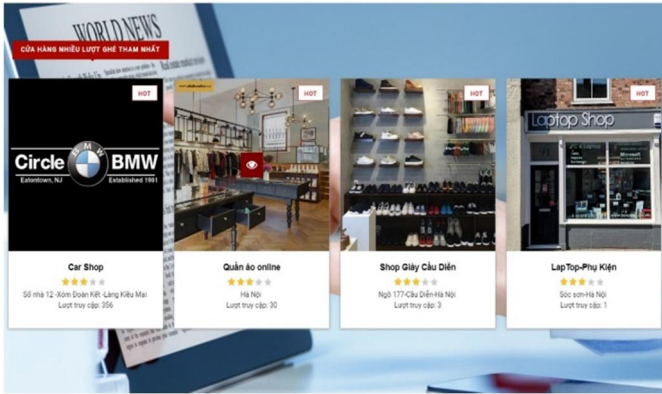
WORLD NEWS

CỬA HÀNG NHIỀU LƯỢT GHÉ THAM NHẤT

HOT

Circle BMW
Eatontown, NJ Established 1981

Car Shop
Số nhà 12 -Xóm Đoàn Kết -Làng Kiều Mai
Lượt truy cập: 356

HOT

Quần áo online
Hà Nội
Lượt truy cập: 30

HOT

Shop Giày Cầu Diễn
Ngõ 177-Cầu Diễn-Hà Nội
Lượt truy cập: 3

HOT

Laptop Shop

LapTop-Phụ Kiện
Sóc sơn-Hà Nội
Lượt truy cập: 1